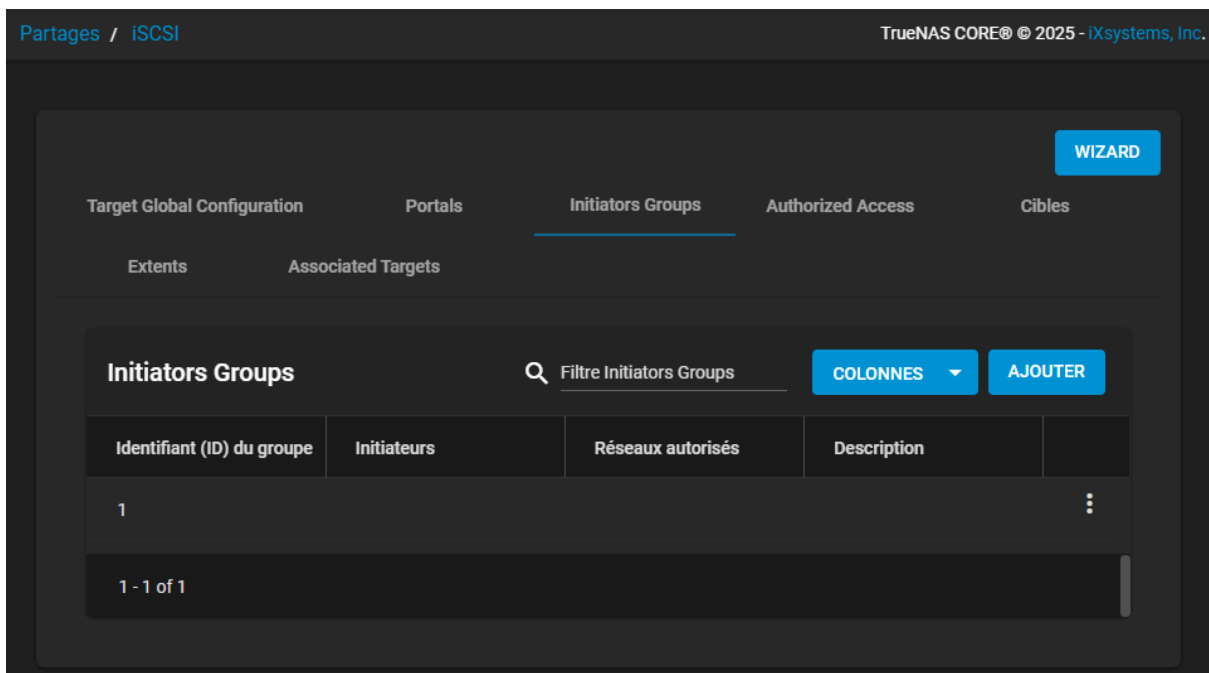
Partages / iSCSI

TrueNAS CORE® © 2025 - iXsystems, Inc.

WIZARD

Target Global Configuration
Portals
Initiators Groups
Authorized Access
Cibles
Extents
Associated Targets

Initiators Groups

Filtre Initiators Groups

COLONNES

AJOUTER

| Identifiant (ID) du groupe | Initiateurs | Réseaux autorisés | Description |
|---|---|---|---|
| 1 | | | |

1 - 1 of 1